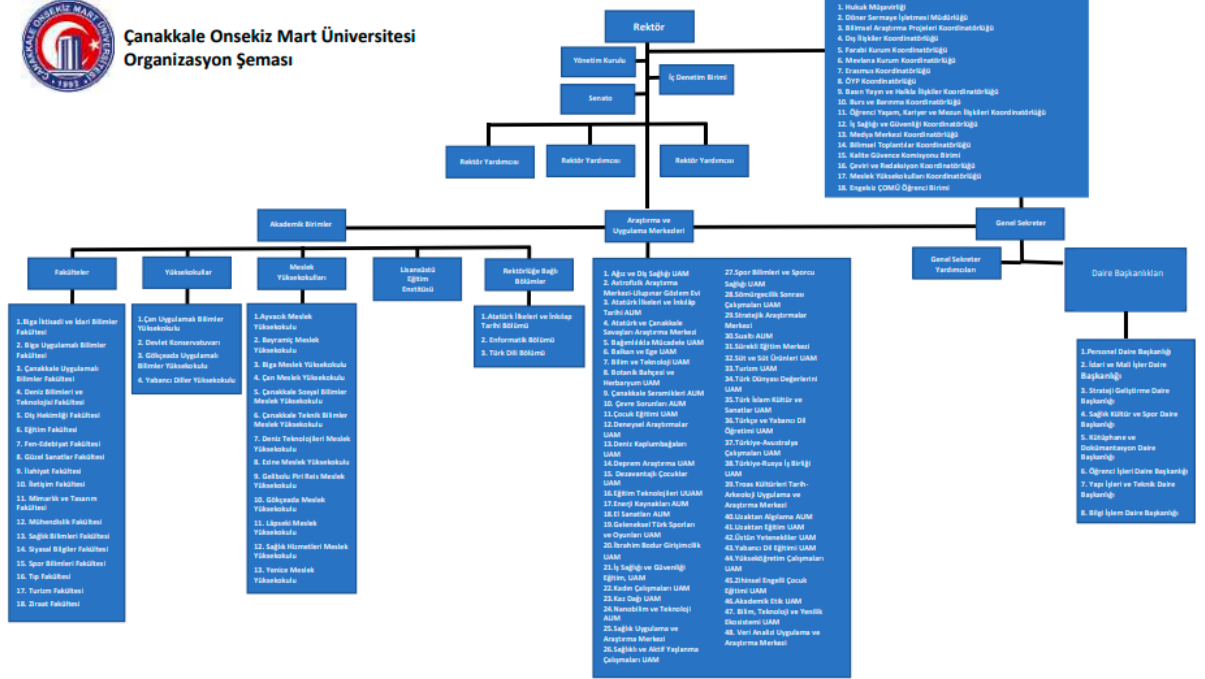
ÇANAKKALE ONSEKİZ MART ÜNİVERSİTESİ 1992

Çanakkale Onsekiz Mart Üniversitesi
Organizasyon Şeması

Rektör

Yönetim Kurulu

İç Denetim Birimi

Senato

1. Hukuk Müşavirliği
2. Döner Sermaye İşletmesi Müdürlüğü
3. Bilimsel Araştırma Projeleri Koordinatörlüğü
4. Dış İlişkiler Koordinatörlüğü
5. Farabi Kurum Koordinatörlüğü
6. Mevlana Kurum Koordinatörlüğü
7. Erasmus Koordinatörlüğü
8. ÖYP Koordinatörlüğü
9. Basın Yayın ve Halkla İlişkiler Koordinatörlüğü
10. Burs ve Barınma Koordinatörlüğü
11. Öğrenci Yaşam, Kariyer ve Mezun İlişkileri Koordinatörlüğü
12. İş Sağlığı ve Güvenliği Koordinatörlüğü
13. Medya Merkezi Koordinatörlüğü
14. Bilimsel Toplantılar Koordinatörlüğü
15. Kalite Güvence Komisyonu Birimi
16. Çeviri ve Redaksiyon Koordinatörlüğü
17. Meslek Yüksekokulları Koordinatörlüğü
18. Engelsiz ÇOMÜ Öğrenci Birimi

Rektör Yardımcısı

Rektör Yardımcısı

Rektör Yardımcısı

Akademik Birimler

Araştırma ve Uygulama Merkezleri

Genel Sekreter

Genel Sekreter Yardımcıları

Daire Başkanlıkları

Fakülteler

1. Biga İktisadi ve İdari Bilimler Fakültesi
2. Biga Uygulamalı Bilimler Fakültesi
3. Çanakkale Uygulamalı Bilimler Fakültesi
4. Deniz Bilimleri ve Teknolojisi Fakültesi
5. Diş Hekimliği Fakültesi
6. Eğitim Fakültesi
7. Fen-Edebiyat Fakültesi
8. Güzel Sanatlar Fakültesi
9. İlahiyat Fakültesi
10. İletişim Fakültesi
11. Mimarlık ve Tasarım Fakültesi
12. Mühendislik Fakültesi
13. Sağlık Bilimleri Fakültesi
14. Siyasal Bilgiler Fakültesi
15. Spor Bilimleri Fakültesi
16. Tıp Fakültesi
17. Turizm Fakültesi
18. Ziraat Fakültesi

Yüksekokullar

1.Çan Uygulamalı Bilimler Yüksekokulu
2. Devlet Konservatuvarı
3. Gökçeada Uygulamalı Bilimler Yüksekokulu
4. Yabancı Diller Yüksekokulu

Meslek Yüksekokulları

1.Ayvacık Meslek Yüksekokulu
2. Bayramiç Meslek Yüksekokulu
3. Biga Meslek Yüksekokulu
4. Çan Meslek Yüksekokulu
5. Çanakkale Sosyal Bilimler Meslek Yüksekokulu
6. Çanakkale Teknik Bilimler Meslek Yüksekokulu
7. Deniz Teknolojileri Meslek Yüksekokulu
8. Ezine Meslek Yüksekokulu
9. Gelibolu Piri Reis Meslek Yüksekokulu
10. Gökçeada Meslek Yüksekokulu
11. Lapseki Meslek Yüksekokulu
12. Sağlık Hizmetleri Meslek Yüksekokulu
13. Yenice Meslek Yüksekokulu

Lisansüstü Eğitim Enstitüsü

Rektörlüğe Bağlı Bölümler

1.Atatürk İlkeleri ve İnkılap Tarihi Bölümü
2. Enformatik Bölümü
3. Türk Dili Bölümü

1. Ağız ve Diş Sağlığı UAM
2. Astrofizik Araştırma Merkezi-Ulupınar Gözlem Evi
3. Atatürk İlkeleri ve İnkılap Tarihi AUM
4. Atatürk ve Çanakkale Savaşları Araştırma Merkezi
5. Bağımlılıkla Mücadele UAM
6. Balkan ve Ege UAM
7. Bilim ve Teknoloji UAM
8. Botanik Bahçesi ve Herbaryum UAM
9. Çanakkale Seramikleri AUM
10. Çevre Sorunları AUM
11.Çocuk Eğitimi UAM
12.Deneysel Araştırmalar UAM
13.Deniz Kaplumbağaları UAM
14.Deprem Araştırma UAM
15. Dezavantajlı Çocuklar UAM
16.Eğitim Teknolojileri UUAM
17.Enerji Kaynakları AUM
18.El Sanatları AUM
19.Geleneksel Türk Sporları ve Oyunları UAM
20.İbrahim Bodur Girişimcilik UAM
21.İş Sağlığı ve Güvenliği Eğitim, UAM
22.Kadın Çalışmaları UAM
23.Kaz Dağı UAM
24.Nanobilim ve Teknoloji AUM
25.Sağlık Uygulama ve Araştırma Merkezi
26.Sağlıklı ve Aktif Yaşlanma Çalışmaları UAM
27.Spor Bilimleri ve Sporcu Sağlığı UAM
28.Sömürgecilik Sonrası Çalışmaları UAM
29.Stratejik Araştırmalar Merkezi
30.Suałtı AUM
31.Sürekli Eğitim Merkezi
32.Süt ve Süt Ürünleri UAM
33.Turizm UAM
34.Türk Dünyası Değerlerini UAM
35.Türk İslam Kültür ve Sanatlar UAM
36.Türkçe ve Yabancı Dil Öğretimi UAM
37.Türkiye-Avustralya Çalışmaları UAM
38.Türkiye-Rusya İş Birliği UAM
39.Troas Kültürleri Tarih-Arkeoloji Uygulama ve Araştırma Merkezi
40.Uzaktan Algılama AUM
41.Uzaktan Eğitim UAM
42.Üstün Yetenekliler UAM
43.Yabancı Dil Eğitimi UAM
44.Yükseköğretim Çalışmaları UAM
45.Zihinsel Engelli Çocuk Eğitimi UAM
46.Akademik Etik UAM
47. Bilim, Teknoloji ve Yenilik Ekosistemi UAM
48. Veri Analizi Uygulama ve Araştırma Merkezi

1.Personel Daire Başkanlığı
2. İdari ve Mali İşler Daire Başkanlığı
3. Strateji Geliştirme Daire Başkanlığı
4. Sağlık Kültür ve Spor Daire Başkanlığı
5. Kütüphane ve Dokümantasyon Daire Başkanlığı
6. Öğrenci İşleri Daire Başkanlığı
7. Yapı İşleri ve Teknik Daire Başkanlığı
8. Bilgi İşlem Daire Başkanlığı